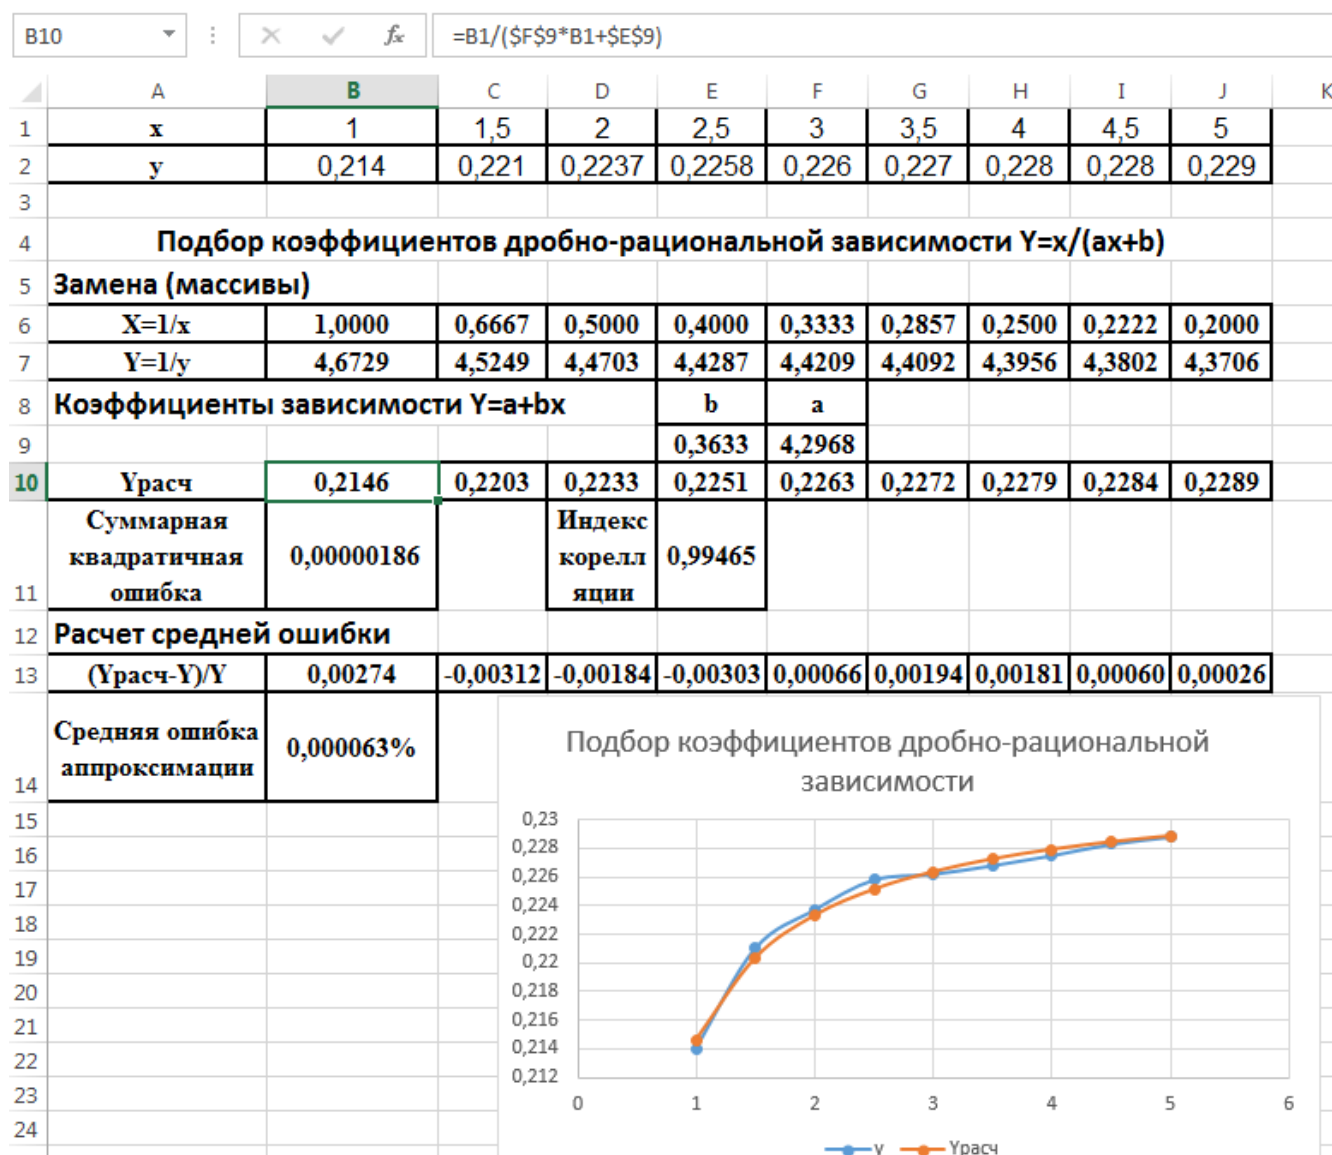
B10 | $f_x$ | =B1/($F$9*B1+$E$9)

| | A | B | C | D | E | F | G | H | I | J | K |
|---|---|---|---|---|---|---|---|---|---|---|---|
| 1 | x | 1 | 1,5 | 2 | 2,5 | 3 | 3,5 | 4 | 4,5 | 5 | |
| 2 | y | 0,214 | 0,221 | 0,2237 | 0,2258 | 0,226 | 0,227 | 0,228 | 0,228 | 0,229 | |
| 3 | | | | | | | | | | | |
| 4 | Подбор коэффициентов дробно-рациональной зависимости Y=x/(ax+b) | | | | | | | | | | |
| 5 | Замена (массивы) | | | | | | | | | | |
| 6 | X=1/x | 1,0000 | 0,6667 | 0,5000 | 0,4000 | 0,3333 | 0,2857 | 0,2500 | 0,2222 | 0,2000 | |
| 7 | Y=1/y | 4,6729 | 4,5249 | 4,4703 | 4,4287 | 4,4209 | 4,4092 | 4,3956 | 4,3802 | 4,3706 | |
| 8 | Коэффициенты зависимости Y=a+bx | | | | b | a | | | | | |
| 9 | | | | | 0,3633 | 4,2968 | | | | | |
| 10 | Урасч | 0,2146 | 0,2203 | 0,2233 | 0,2251 | 0,2263 | 0,2272 | 0,2279 | 0,2284 | 0,2289 | |
| 11 | Суммарная квадратичная ошибка | 0,00000186 | | Индекс кореллящии | 0,99465 | | | | | | |
| 12 | Расчет средней ошибки | | | | | | | | | | |
| 13 | (Урасч-Y)/Y | 0,00274 | -0,00312 | -0,00184 | -0,00303 | 0,00066 | 0,00194 | 0,00181 | 0,00060 | 0,00026 | |
| 14 | Средняя ошибка аппроксимации | 0,000063% | | | | | | | | | |

15 16 17 18 19 20 21 22 23 24

Подбор коэффициентов дробно-рациональной зависимости

0,23
0,228
0,226
0,224
0,222
0,22
0,218
0,216
0,214
0,212

0 1 2 3 4 5 6

y Урасч